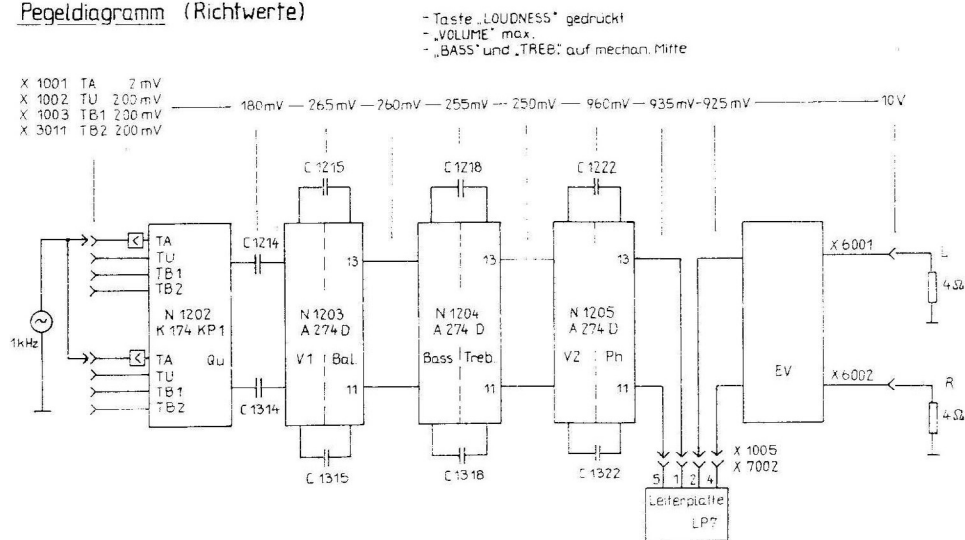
Pegeldiagramm (Richtwerte)

- Taste „LOUDNESS" gedrückt
- „VOLUME" max.
- „BASS" und „TREB." auf mechan. Mitte

X 1001 TA 2 mV
X 1002 TU 200 mV
X 1003 TB1 200 mV
X 3011 TB2 200 mV

180 mV — 265 mV — 260 mV — 255 mV — 250 mV — 960 mV — 935 mV — 925 mV — 10 V

C 1215
C 1218
C 1222

TA
TU
TB1
TB2

C 1214

13
13
13

X 6001
L
4 Ω

N 1202
K 174 KP1

N 1203
A 274 D

N 1204
A 274 D

N 1205
A 274 D

1 kHz

TA
TU
TB1
TB2

Qu

V1 Bal.

Bass Treb.

VZ Ph

EV

X 6002
R
4 Ω

C 1314

11
11
11

C 1315
C 1318
C 1322

5 1 2 4

X 1005
X 7002

Leiterplatte
LP7